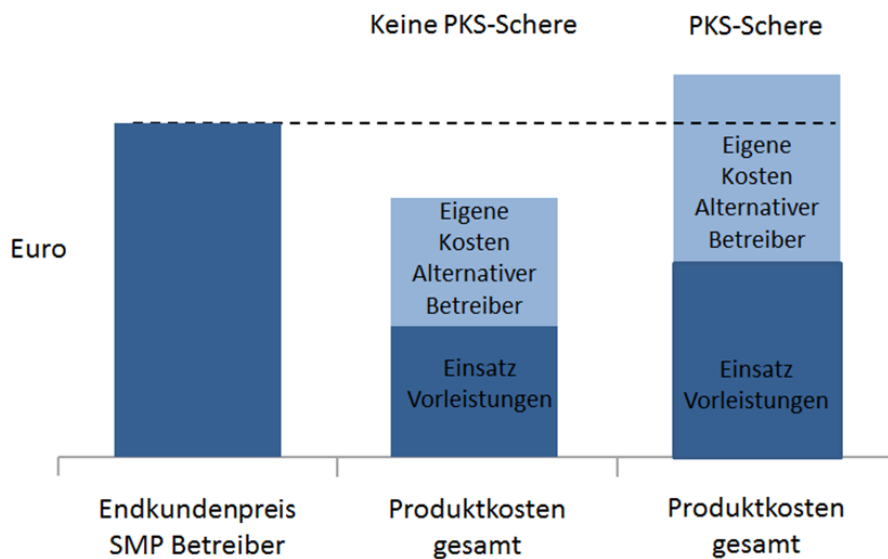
Keine PKS-Schere

PKS-Schere

Euro

Eigene Kosten Alternativer Betreiber

Einsatz Vorleistungen

Eigene Kosten Alternativer Betreiber

Einsatz Vorleistungen

Endkundenpreis SMP Betreiber

Produktkosten gesamt

Produktkosten gesamt